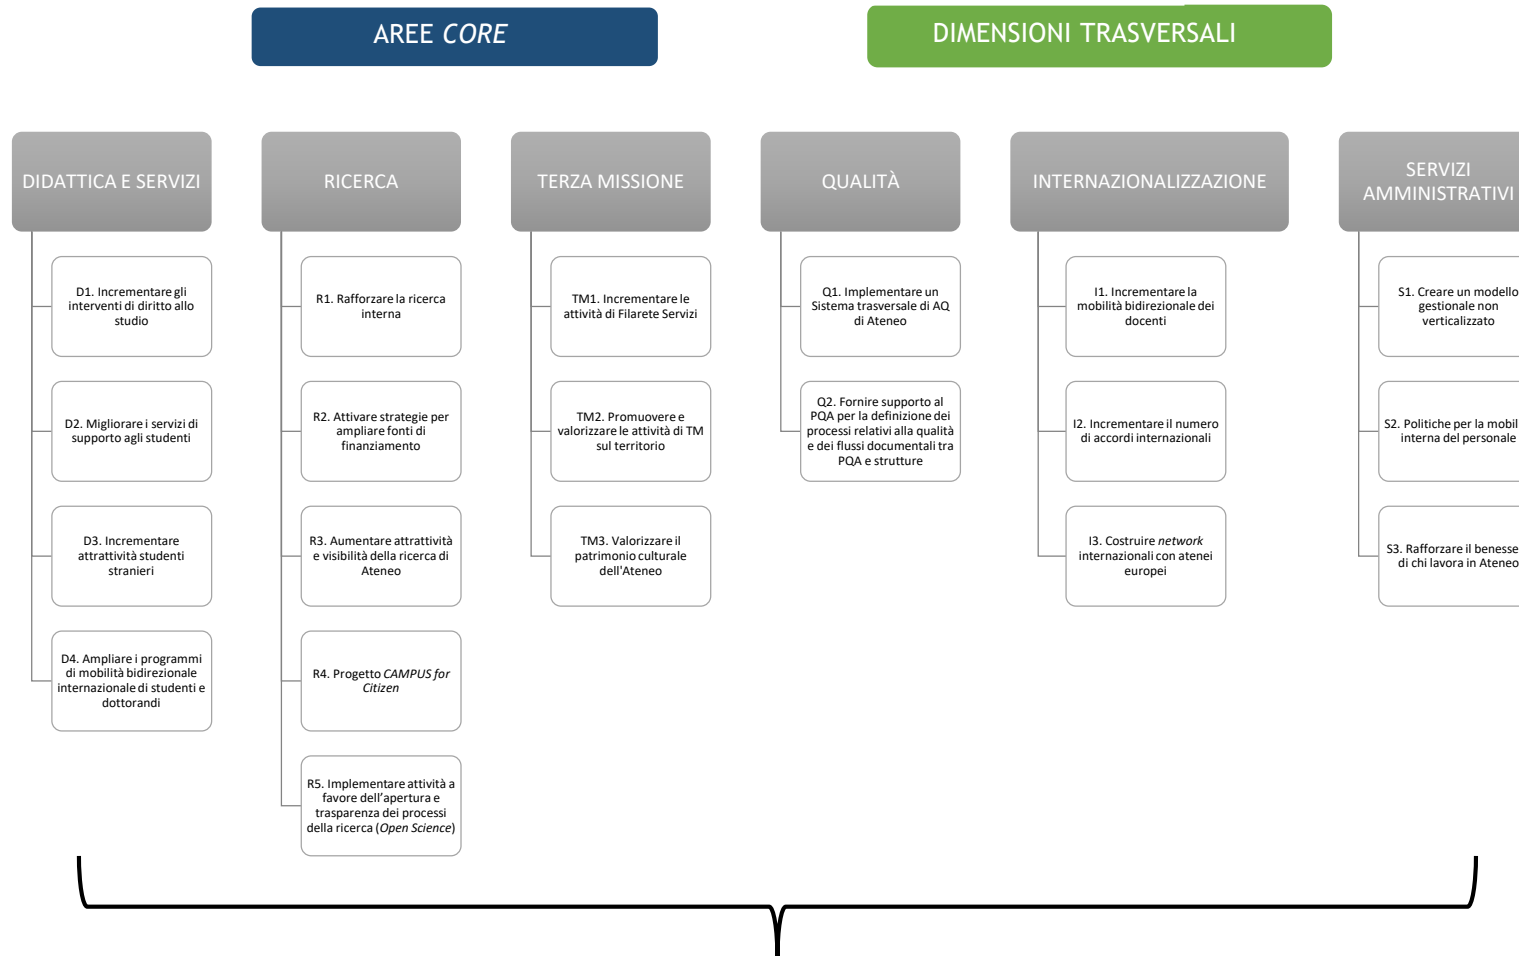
AREE *CORE*

DIMENSIONI TRASVERSALI

DIDATTICA E SERVIZI

D1. Incrementare gli interventi di diritto allo studio

D2. Migliorare i servizi di supporto agli studenti

D3. Incrementare attrattività studenti stranieri

D4. Ampliare i programmi di mobilità bidirezionale internazionale di studenti e dottorandi

RICERCA

R1. Rafforzare la ricerca interna

R2. Attivare strategie per ampliare fonti di finanziamento

R3. Aumentare attrattività e visibilità della ricerca di Ateneo

R4. Progetto *CAMPUS for Citizen*

R5. Implementare attività a favore dell'apertura e trasparenza dei processi della ricerca (*Open Science*)

TERZA MISSIONE

TM1. Incrementare le attività di Filarete Servizi

TM2. Promuovere e valorizzare le attività di TM sul territorio

TM3. Valorizzare il patrimonio culturale dell'Ateneo

QUALITÀ

Q1. Implementare un Sistema trasversale di AQ di Ateneo

Q2. Fornire supporto al PQA per la definizione dei processi relativi alla qualità e dei flussi documentali tra PQA e strutture

INTERNAZIONALIZZAZIONE

I1. Incrementare la mobilità bidirezionale dei docenti

I2. Incrementare il numero di accordi internazionali

I3. Costruire *network* internazionali con atenei europei

SERVIZI AMMINISTRATIVI

S1. Creare un modello gestionale non verticalizzato

S2. Politiche per la mobil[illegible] interna del personale

S3. Rafforzare il benesse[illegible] di chi lavora in Ateneo